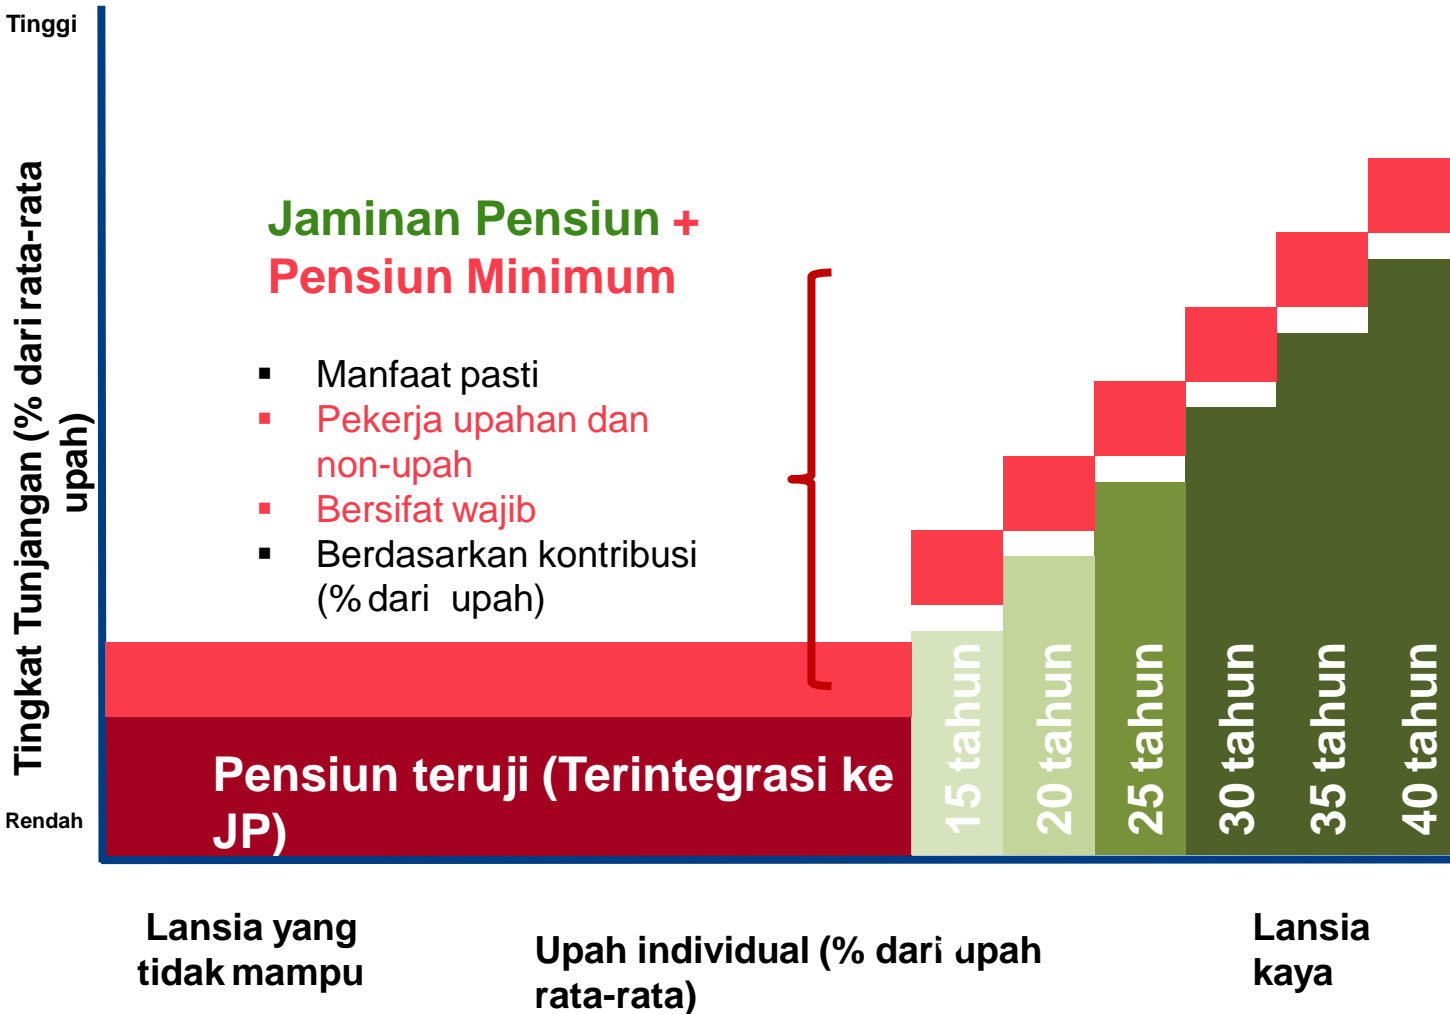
Tinggi

Tingkat Tunjangan (% dari rata-rata upah)

Rendah

Jaminan Pensiun +
Pensiun Minimum

- Manfaat pasti
- Pekerja upahan dan non-upah
- Bersifat wajib
- Berdasarkan kontribusi (% dari upah)

Pensiun teruji (Terintegrasi ke JP)

15 tahun
20 tahun
25 tahun
30 tahun
35 tahun
40 tahun

Lansia yang tidak mampu

Upah individual (% dari upah rata-rata)

Lansia kaya